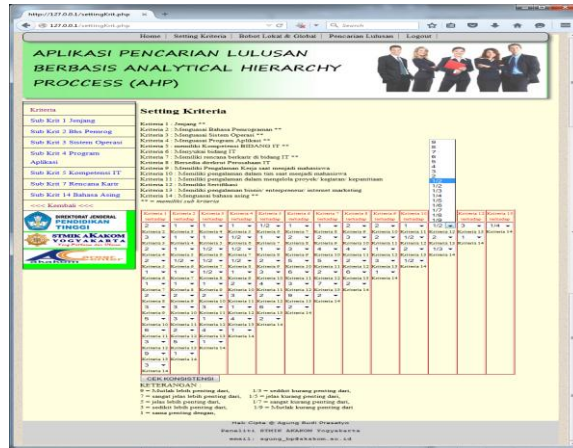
http://127.0.0.1/settingKrit.php

127.0.0.1/settingkrit.php

Search

Home | Setting Kriteria | Bobot Lokal & Global | Pencarian Lulusan | Logout

APLIKASI PENCARIAN LULUSAN BERBASIS ANALYTICAL HIERARCHY PROCCESS (AHP)

Kriteria
Sub Krit 1 Jenjang
Sub Krit 2 Bhs Pemrog
Sub Krit 3 Sistem Operasi
Sub Krit 4 Program Aplikasi
Sub Krit 5 Kompetensi IT
Sub Krit 7 Rencana Karir
Sub Krit 14 Bahasa Asing
<<< Kembali <<<

DIREKTORAT JENDERAL PENDIDIKAN TINGGI

STMIK AKAKOM YOGYAKARTA

Setting Kriteria

Kriteria 1 : Jenjang **
Kriteria 2 : Menguasai Bahasa Pemrograman **
Kriteria 3 : Menguasai Sistem Operasi **
Kriteria 4 : Menguasai Program Aplikasi **
Kriteria 5 : memiliki Kompetensi BIDANG IT **
Kriteria 6 : Menyukai bidang IT
Kriteria 7 : Memiliki rencana berkarir di bidang IT **
Kriteria 8 : Bersedia direkrut Perusahaan IT
Kriteria 9 : Memiliki Pengalaman Kerja saat menjadi mahasiswa
Kriteria 10 : Memiliki pengalaman belajar saat menjadi mahasiswa
Kriteria 11 : Memiliki pengalaman dalam mengelola proyek/ kegiatan kepanitiaan
Kriteria 12 : Memiliki Sertifikasi
Kriteria 13 : Memiliki pengalaman bisnis/ enterpreneur/ internet marketing
Kriteria 14 : Menguasai bahasa asing **
** = memiliki sub kriteria

9
8
7
6
5
4
3
2
1
1/2
1/3
1/4
1/5
1/6
1/7
1/8
1/9

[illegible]

CEK KONSISTENSI

KETERANGAN
9 = Mutlak lebih penting dari,
7 = sangat jelas lebih penting dari,
5 = jelas lebih penting dari,
3 = sedikit lebih penting dari,
1 = sama penting dengan,
1/3 = sedikit kurang penting dari,
1/5 = jelas kurang penting dari,
1/7 = sangat kurang penting dari,
1/9 = Mutlak kurang penting dari

Hak Cipta @ Agung Budi Prasetyo
Penulis: STMIK AKAKOM Yogyakarta
email: agung_bp@akakom.ac.id